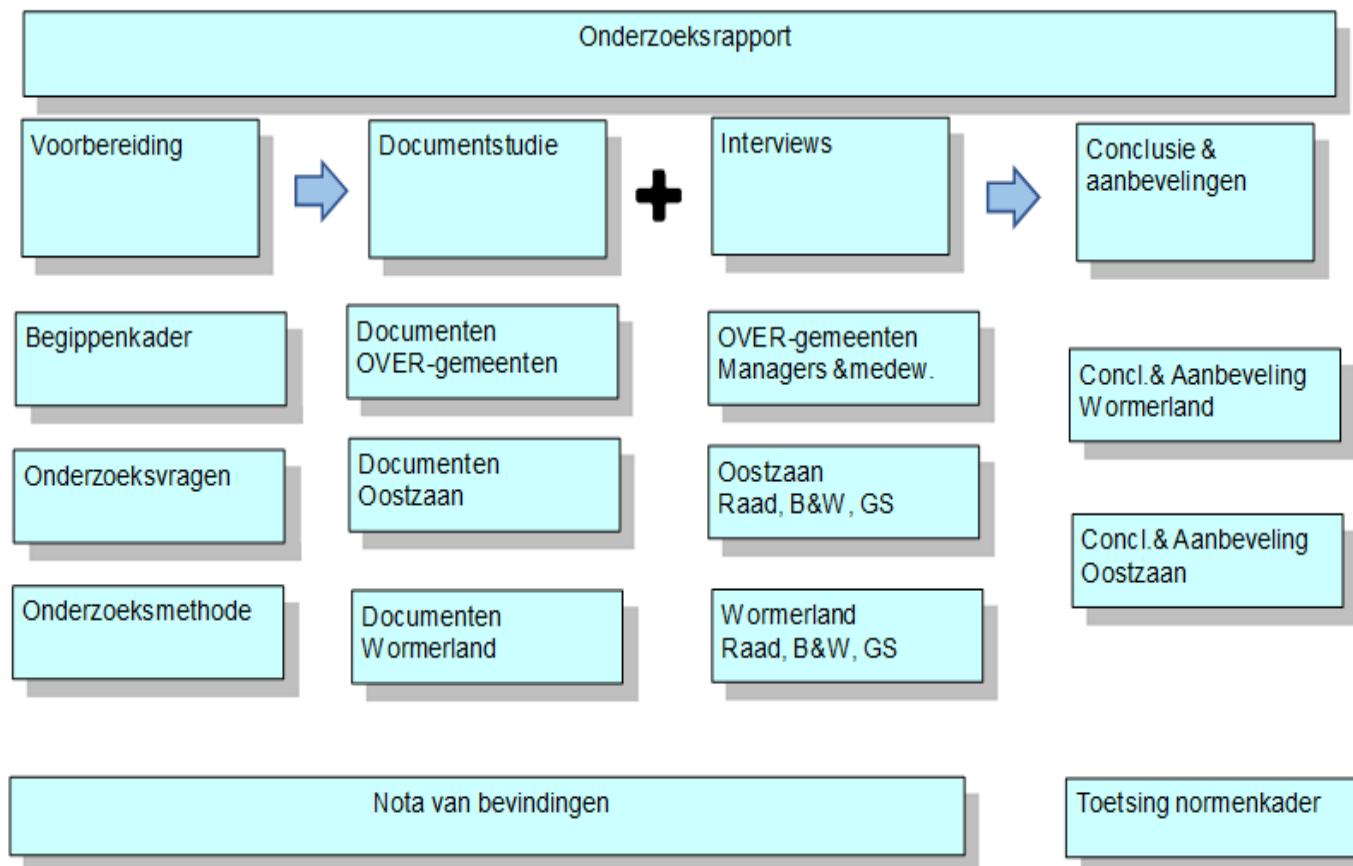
Onderzoeksrapport

Voorbereiding

Documentstudie

Interviews

Conclusie & aanbevelingen

Begippenkader

Onderzoeksvragen

Onderzoeksmethode

Documenten OVER-gemeenten

Documenten Oostzaan

Documenten Wormerland

OVER-gemeenten Managers &medew.

Oostzaan Raad, B&W, GS

Wormerland Raad, B&W, GS

Concl.& Aanbeveling Wormerland

Concl.& Aanbeveling Oostzaan

Nota van bevindingen

Toetsing normenkader